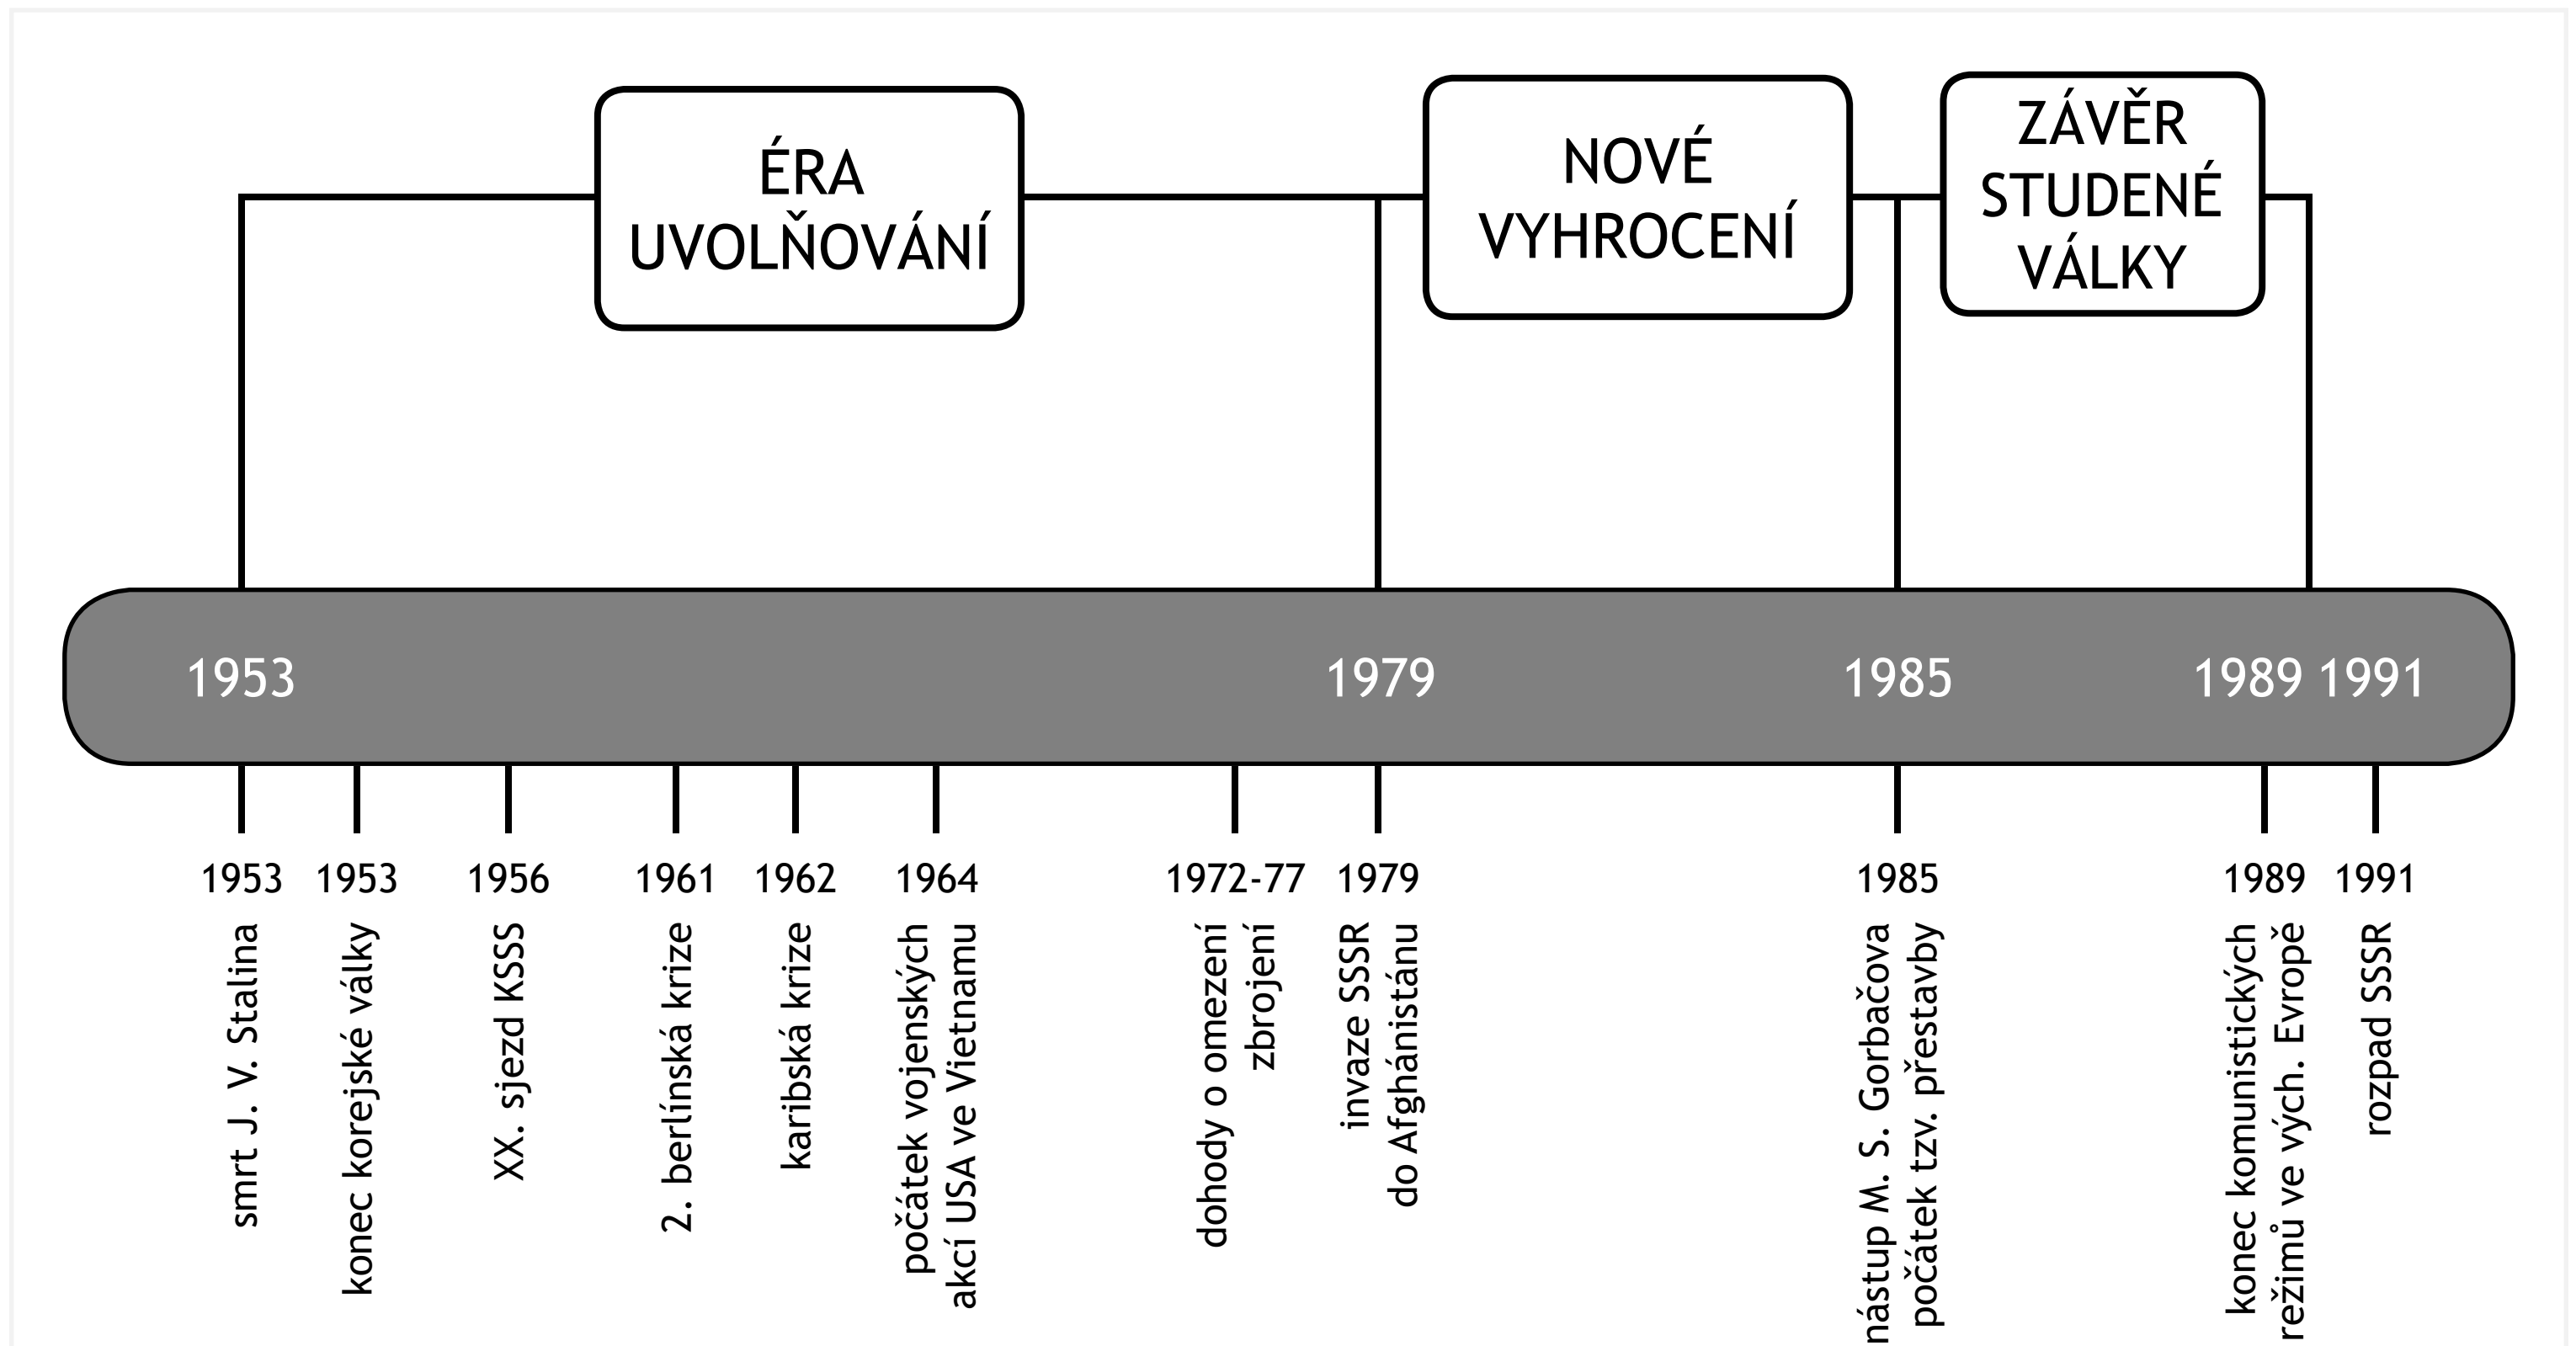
ÉRA UVOLŇOVÁNÍ

NOVÉ VYHROCENÍ

ZÁVĚR STUDENÉ VÁLKY

1953

1979

1985

1989 1991

1953
smrt J. V. Stalina

1953
konec korejské války

1956
XX. sjezd KSSS

1961
2. berlínská krize

1962
karibská krize

1964
počátek vojenských akcí USA ve Vietnamu

1972-77
dohody o omezení zbrojení

1979
invaze SSSR do Afghánistánu

1985
nástup M. S. Gorbačova počátek tzv. přestavby

1989
konec komunistických režimů ve vých. Evropě

1991
rozpad SSSR